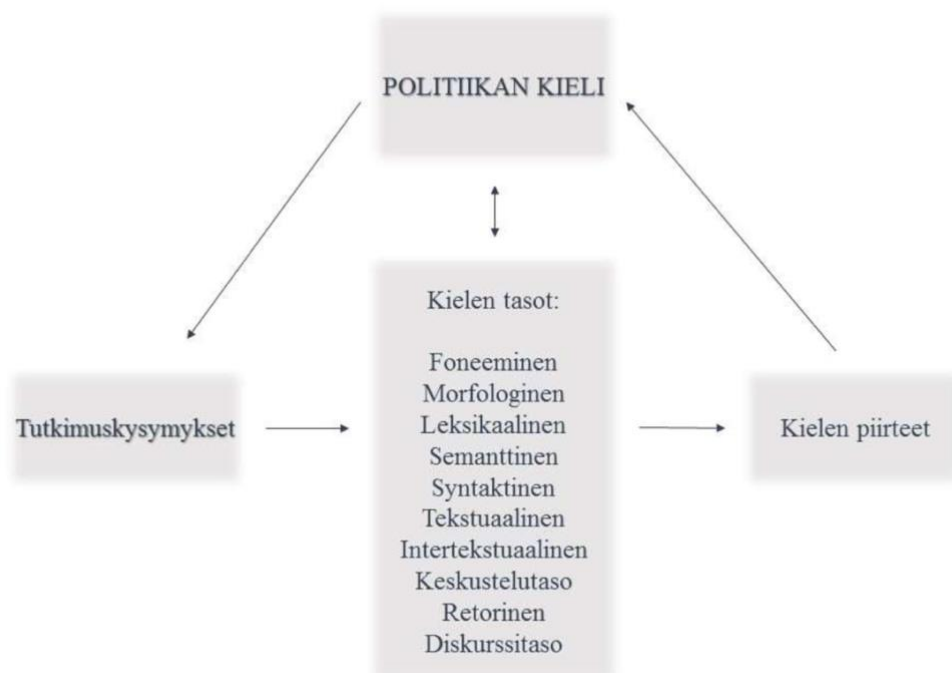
POLITIIKAN KIELI

Kielen tasot:

Foneeminen
Morfologinen
Leksikaalinen
Semanttinen
Syntaktinen
Tekstuaalinen
Intertekstuaalinen
Keskustelutaso
Retorinen
Diskurssitaso

Tutkimuskysymykset

Kielen piirteet